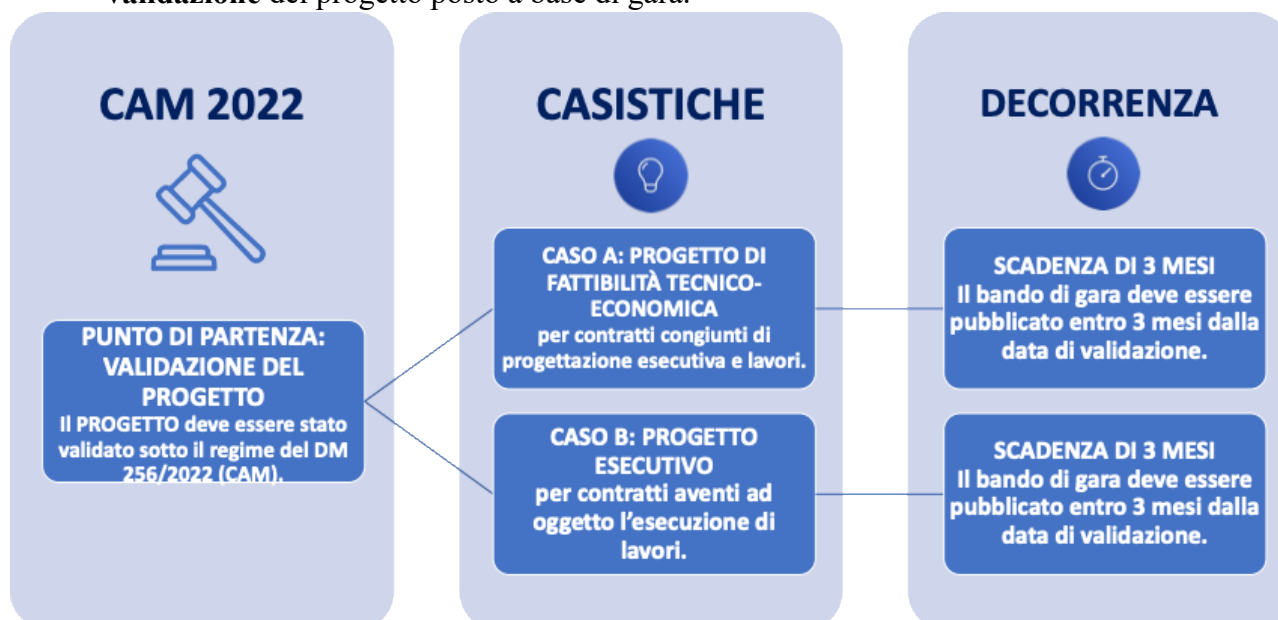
**validazione** del progetto posto a base di gara.

CAM 2022

PUNTO DI PARTENZA: VALIDAZIONE DEL PROGETTO
Il PROGETTO deve essere stato validato sotto il regime del DM 256/2022 (CAM).

CASISTICHE

CASO A: PROGETTO DI FATTIBILITÀ TECNICO-ECONOMICA
per contratti congiunti di progettazione esecutiva e lavori.

CASO B: PROGETTO ESECUTIVO
per contratti aventi ad oggetto l'esecuzione di lavori.

DECORRENZA

SCADENZA DI 3 MESI
Il bando di gara deve essere pubblicato entro 3 mesi dalla data di validazione.

SCADENZA DI 3 MESI
Il bando di gara deve essere pubblicato entro 3 mesi dalla data di validazione.